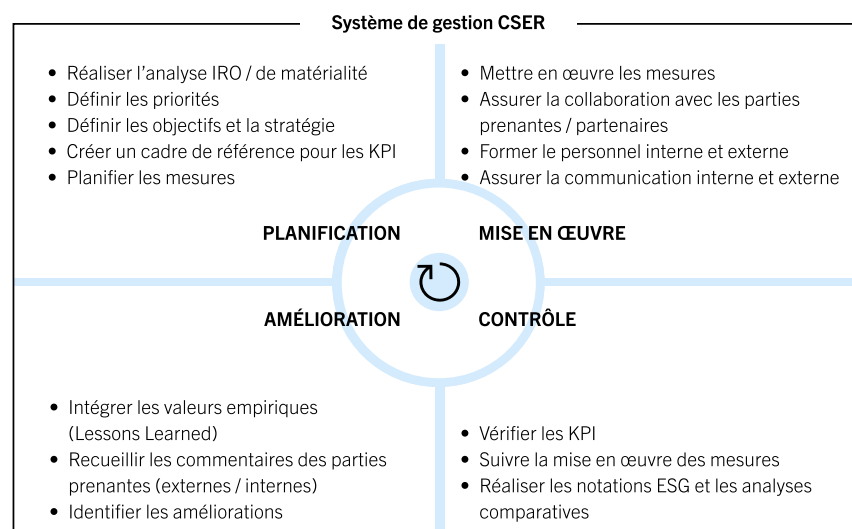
Système de gestion CSER

- Réaliser l’analyse IRO / de matérialité
- Définir les priorités
- Définir les objectifs et la stratégie
- Créer un cadre de référence pour les KPI
- Planifier les mesures

- Mettre en œuvre les mesures
- Assurer la collaboration avec les parties prenantes / partenaires
- Former le personnel interne et externe
- Assurer la communication interne et externe

PLANIFICATION

MISE EN ŒUVRE

AMÉLIORATION

CONTRÔLE

- Intégrer les valeurs empiriques (Lessons Learned)
- Recueillir les commentaires des parties prenantes (externes / internes)
- Identifier les améliorations

- Vérifier les KPI
- Suivre la mise en œuvre des mesures
- Réaliser les notations ESG et les analyses comparatives